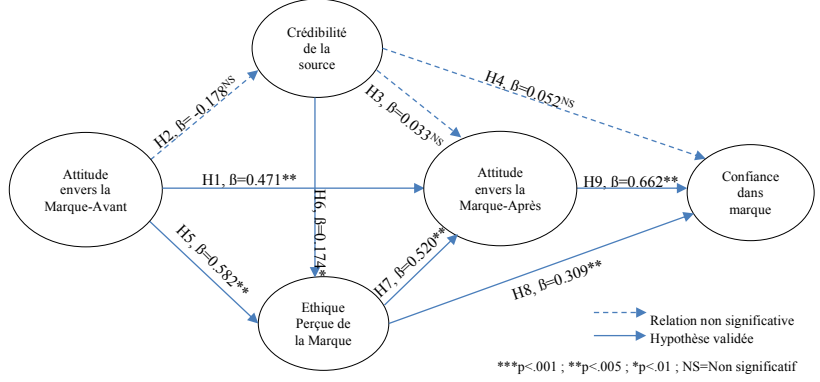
Crédibilité de la source

H2, ß=-0.178$^{NS}$

H4, ß=0.052$^{NS}$

H3, ß=0.033$^{NS}$

Attitude envers la Marque-Avant

H1, ß=0.471**

H6, ß=0.174*

Attitude envers la Marque-Après

H9, ß=0.662**

Confiance dans marque

H5, ß=0.582**

H7, ß=0.520**

H8, ß=0.309**

Ethique Perçue de la Marque

Relation non significative
Hypothèse validée

***p<.001 ; **p<.005 ; *p<.01 ; NS=Non significatif